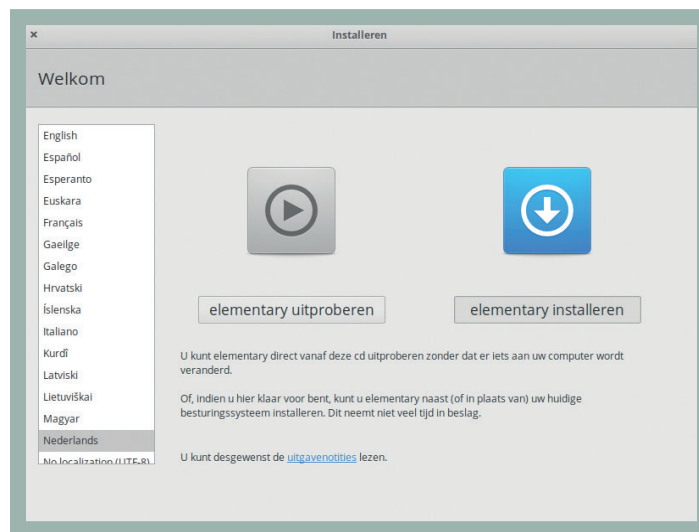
×

Installeren

Welkom

English
Español
Esperanto
Euskara
Français
Gaeilge
Galego
Hrvatski
Íslenska
Italiano
Kurdî
Latviski
Lietuviškai
Magyar
Nederlands
No localization (UTF-8)

elementary uitproberen

elementary installeren

U kunt elementary direct vanaf deze cd uitproberen zonder dat er iets aan uw computer wordt veranderd.

Of, indien u hier klaar voor bent, kunt u elementary naast (of in plaats van) uw huidige besturingssysteem installeren. Dit neemt niet veel tijd in beslag.

U kunt desgewenst de uitgavenotities lezen.